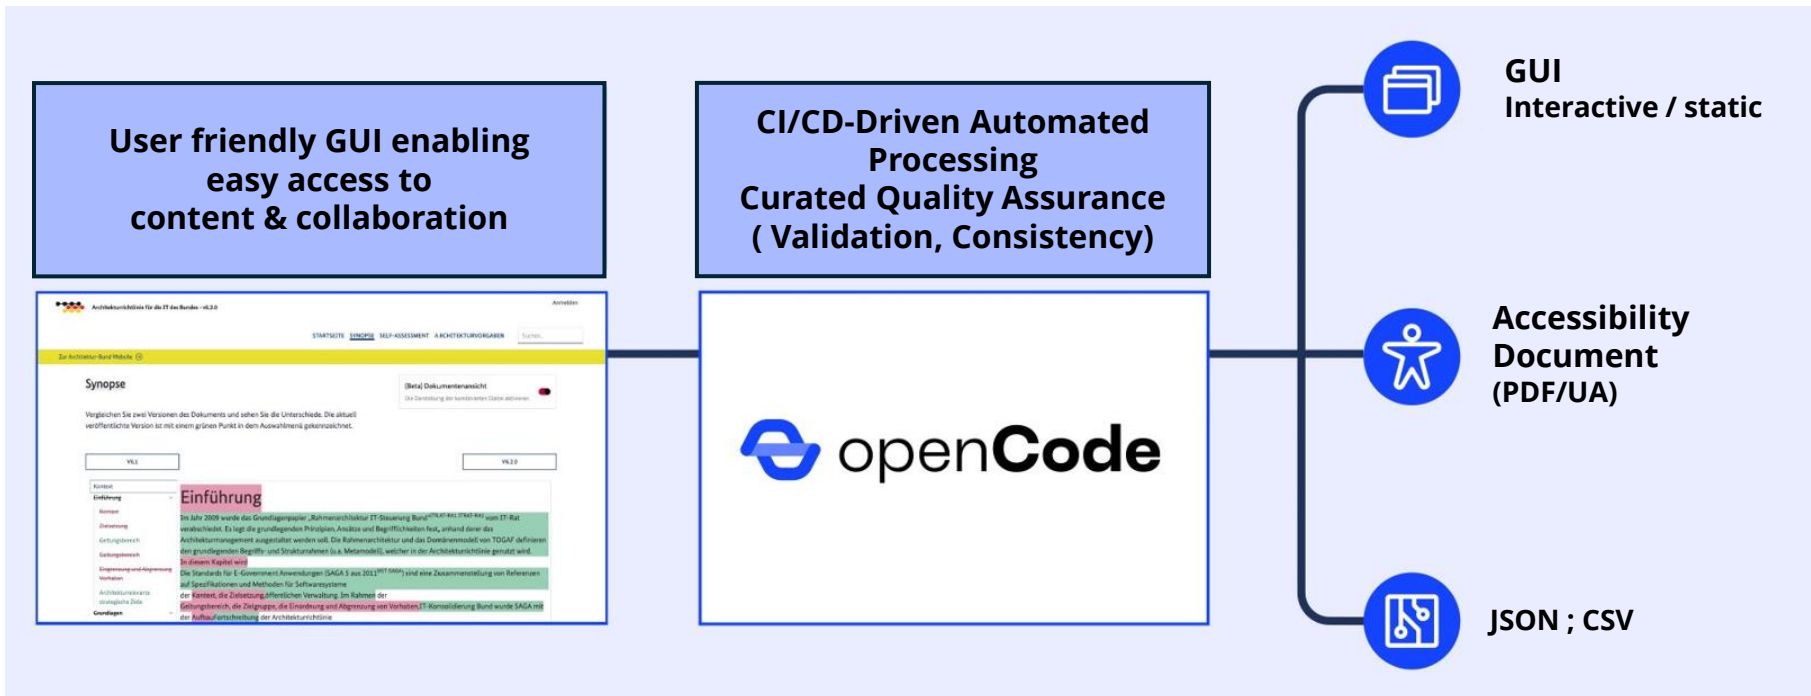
User friendly GUI enabling easy access to content & collaboration

CI/CD-Driven Automated Processing
Curated Quality Assurance
( Validation, Consistency)

GUI
Interactive / static

Accessibility Document
(PDF/UA)

JSON ; CSV

Architekturrichtlinie für die IT des Bundes – v6.2.0

Anmelden

STARTSEITE SYNOPSE SELF-ASSESSMENT ARCHITEKTURVORGABEN

Suchen...

Zur Architektur-Bund Website

Synopse

Vergleichen Sie zwei Versionen des Dokuments und sehen Sie die Unterschiede. Die aktuell veröffentlichte Version ist mit einem grünen Punkt in dem Auswahlmenü gekennzeichnet.

(Beta) Dokumentenansicht

V6.1

V6.2.0

Kontext
Einführung
Kontext
Zielsetzung
Geltungsbereich
Geltungsbereich
Eingrenzung und Abgrenzung Vorhaben
Architekturvorgaben strategische Ziele
Grundlagen

Einführung

Im Jahr 2009 wurde das Grundlagenpapier „Rahmenarchitektur IT-Steuerung Bund" vom IT-Rat verabschiedet. Es legt die grundlegenden Prinzipien, Ansätze und Begrifflichkeiten fest, anhand derer das Architekturmanagement ausgestaltet werden soll. Die Rahmenarchitektur und das Domänenmodell von TOGAF definieren den grundlegenden Begriffs- und Strukturrahmen (u.a. Metamodell), welcher in der Architekturrichtlinie genutzt wird.
In diesem Kapitel wird
Die Standards für E-Government Anwendungen (SAGA 5 aus 2011) sind eine Zusammenstellung von Referenzen auf Spezifikationen und Methoden für Softwaresysteme
der Kontext, die Zielsetzung öffentlichen Verwaltung. Im Rahmen der
Geltungsbereich, die Zielgruppe, die Einordnung und Abgrenzung von Vorhaben IT-Konsolidierung Bund wurde SAGA mit
der Aufbau Fortschreibung der Architekturrichtlinie

openCode